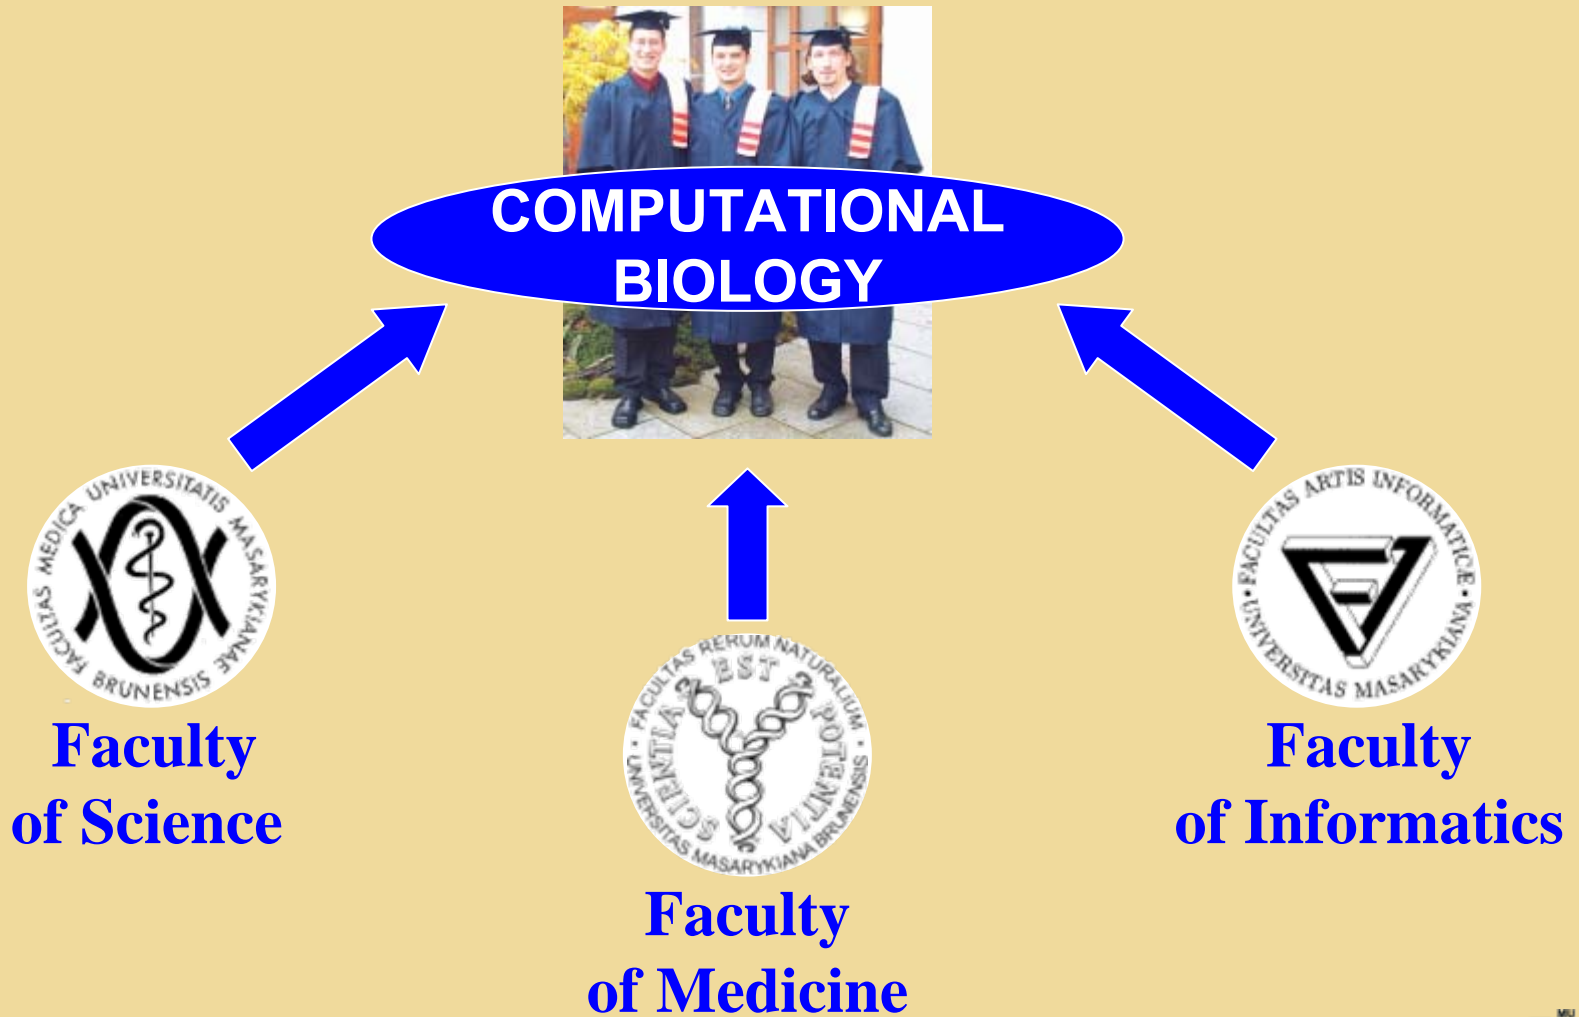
COMPUTATIONAL BIOLOGY

FACULTAS MEDICA UNIVERSITATIS MASARYKIANAE BRUNENSIS

Faculty of Science

FACULTAS RERUM NATURALIUM SCIENTIA EST POTENTIA UNIVERSITAS MASARYKIANA BRUNENSIS

Faculty of Medicine

FACULTAS ARTIS INFORMATICE UNIVERSITAS MASARYKIANA

Faculty of Informatics